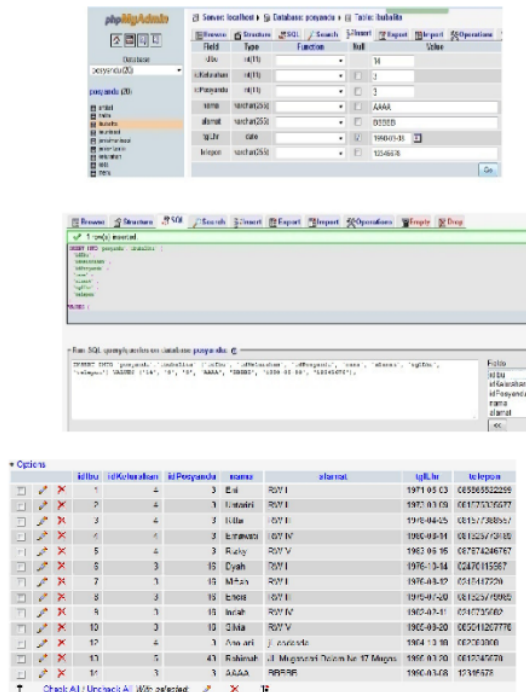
phpMyAdmin

Database
posyandu (20)

posyandu (20)

antrian
balita
ibubalita
kelurahan
posyandu
imunisasi
kader
petugas
user

Server: localhost ▸ Database: posyandu ▸ Table: ibubalita

Browse Structure SQL Search Insert Export Import Operations

| Field | Type | Function | Null | Value |
|---|---|---|---|---|
| idIbu | int(11) | | | 14 |
| idKelurahan | int(11) | | | 3 |
| idPosyandu | int(11) | | | 3 |
| nama | varchar(255) | | | AAAA |
| alamat | varchar(255) | | | BBBBB |
| tglLhr | date | | | 1990-03-08 |
| telepon | varchar(255) | | | 12345678 |

Go

Browse Structure SQL Search Insert Export Import Operations Empty Drop

1 row(s) inserted.

INSERT INTO `posyandu`.`ibubalita` (
`idIbu` ,
`idKelurahan` ,
`idPosyandu` ,
`nama` ,
`alamat` ,
`tglLhr` ,
`telepon`
)
VALUES (

Run SQL query/queries on database posyandu:

INSERT INTO `posyandu`.`ibubalita` (`idIbu`, `idKelurahan`, `idPosyandu`, `nama`, `alamat`, `tglLhr`, `telepon`) VALUES ('14', '3', '3', 'AAAA', 'BBBBB', '1990-03-08', '12345678');

Fields
idIbu
idKelurahan
idPosyandu
nama
alamat

<<

+ Options

| | | | idIbu | idKelurahan | idPosyandu | nama | alamat | tglLhr | telepon |
|---|---|---|---|---|---|---|---|---|---|
| | | | 1 | 4 | 3 | Eni | RW I | 1971-05-03 | 085865532299 |
| | | | 2 | 4 | 3 | Kusaini | RW I | 1970-03-09 | 081575336677 |
| | | | 3 | 4 | 3 | Rilla | RW I | 1976-04-25 | 081577886557 |
| | | | 4 | 4 | 3 | Ernawati | RW IV | 1980-08-14 | 081525778185 |
| | | | 5 | 4 | 3 | Rucky | RW V | 1963-05-15 | 087874246767 |
| | | | 6 | 3 | 16 | Dyah | RW I | 1976-10-14 | 02470115567 |
| | | | 7 | 3 | 16 | Mifah | RW I | 1976-08-12 | 0247417720 |
| | | | 8 | 3 | 16 | Encis | RW I | 1975-07-20 | 081525778685 |
| | | | 9 | 3 | 16 | Indah | RW IV | 1975-02-11 | 02470735082 |
| | | | 10 | 3 | 16 | Silvia | RW V | 1980-03-20 | 085041267778 |
| | | | 12 | 4 | 3 | Anwari | Jl. adasda | 1964-12-30 | 02030000 |
| | | | 13 | 5 | 43 | Rahimah | Jl. Mugasari Dalam No 17 Mugas | 1966-03-20 | 0812345678 |
| | | | 14 | 3 | 3 | AAAA | BBBBB | 1990-03-08 | 12345678 |

Check All / Uncheck All With selected: